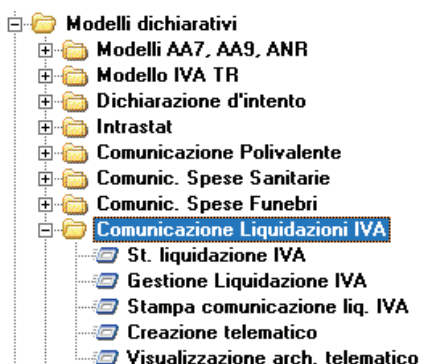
Modelli dichiarativi
Modelli AA7, AA9, ANR
Modello IVA TR
Dichiarazione d'intento
Intrastat
Comunicazione Polivalente
Comunic. Spese Sanitarie
Comunic. Spese Funebri
Comunicazione Liquidazioni IVA
St. liquidazione IVA
Gestione Liquidazione IVA
Stampa comunicazione liq. IVA
Creazione telematico
Visualizzazione arch. telematico